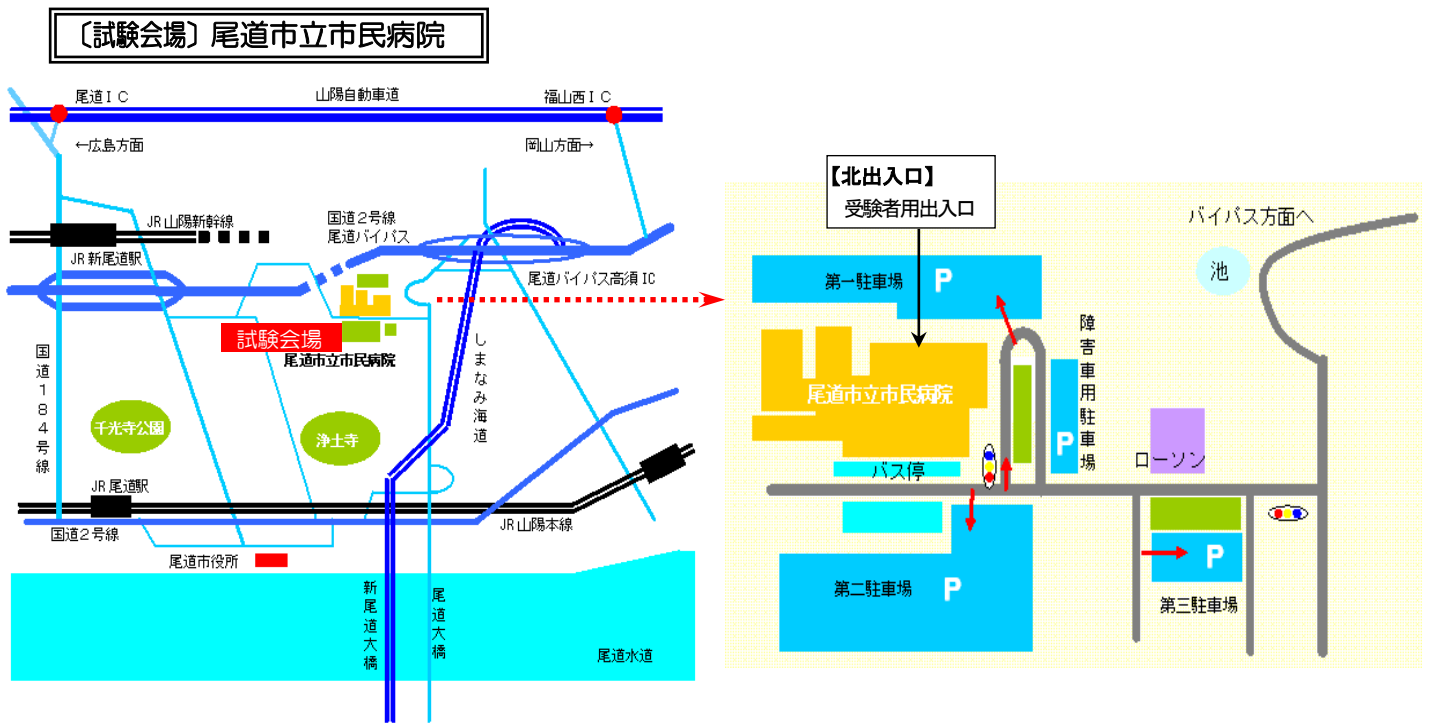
〔試験会場〕尾道市立市民病院

尾道ＩＣ
山陽自動車道
福山西ＩＣ
←広島方面
岡山方面→
JR 山陽新幹線
国道２号線
尾道バイパス
JR 新尾道駅
尾道バイパス高須 IC
試験会場
尾道市立市民病院
しまなみ海道
国道184号線
千光寺公園
浄土寺
JR 尾道駅
国道２号線
JR 山陽本線
尾道市役所
新尾道大橋
尾道大橋
尾道水道

【北出入口】
受験者用出入口
バイパス方面へ
池
第一駐車場
P
障害車用駐車場
P
尾道市立市民病院
ローソン
バス停
第二駐車場
P
P
第三駐車場